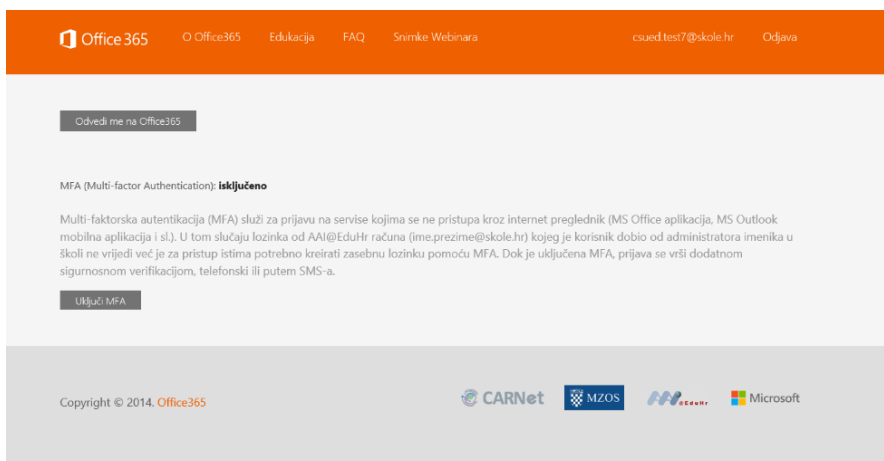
Office 365 O Office365 Edukacija FAQ Snimke Webinara csued.test7@skole.hr Odjava

Odvedi me na Office365

MFA (Multi-factor Authentication): **isključeno**

Multi-faktorska autentikacija (MFA) služi za prijavu na servise kojima se ne pristupa kroz internet preglednik (MS Office aplikacija, MS Outlook mobilna aplikacija i sl.). U tom slučaju lozinka od AAI@EduHr računa (ime.prezime@skole.hr) kojeg je korisnik dobio od administratora imenika u školi ne vrijedi već je za pristup istima potrebno kreirati zasebnu lozinku pomoću MFA. Dok je uključena MFA, prijava se vrši dodatnom sigurnosnom verifikacijom, telefonski ili putem SMS-a.

Uključi MFA

Copyright © 2014. Office365

CARNet MZOS EduHr Microsoft